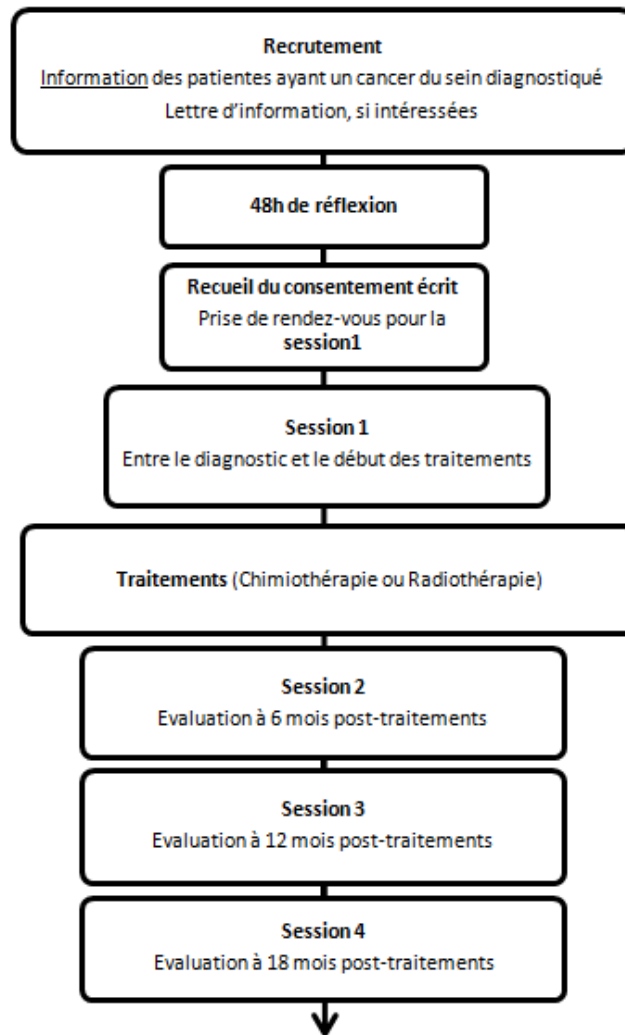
Recrutement
Information des patientes ayant un cancer du sein diagnostiqué
Lettre d'information, si intéressées

48h de réflexion

Recueil du consentement écrit
Prise de rendez-vous pour la session1

Session 1
Entre le diagnostic et le début des traitements

Traitements (Chimiothérapie ou Radiothérapie)

Session 2
Evaluation à 6 mois post-traitements

Session 3
Evaluation à 12 mois post-traitements

Session 4
Evaluation à 18 mois post-traitements